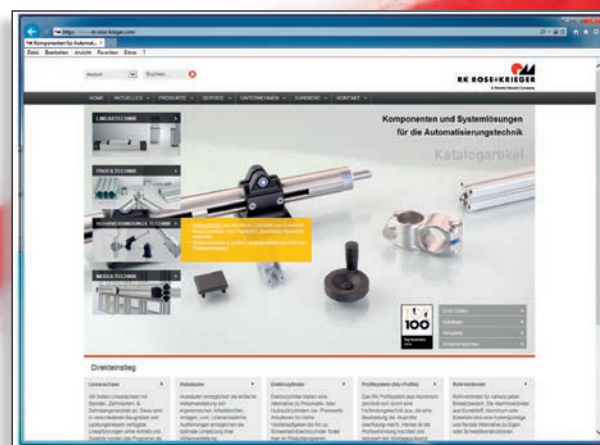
https://www.rk-rose-krieger.com

RK Komponenten für Automat... ×

Datei Bearbeiten Ansicht Favoriten Extras ?

deutsch

Suchen...

RK ROSE+KRIEGER

A Phoenix Mecano Company

HOME AKTUELLES PRODUKTE SERVICE UNTERNEHMEN KARRIERE KONTAKT

LINEARTECHNIK

PROFILTECHNIK

VERBINDUNGSTECHNIK

MODULTECHNIK

Komponenten und Systemlösungen für die Automatisierungstechnik

Katalogartikel

100

CAD Daten

Kataloge

Neuheiten

Direkteinstieg

Lineareinheiten

Hubsäulen

Elektrozylinder

Profilsystem (blu Profile)

Rohrverbinder